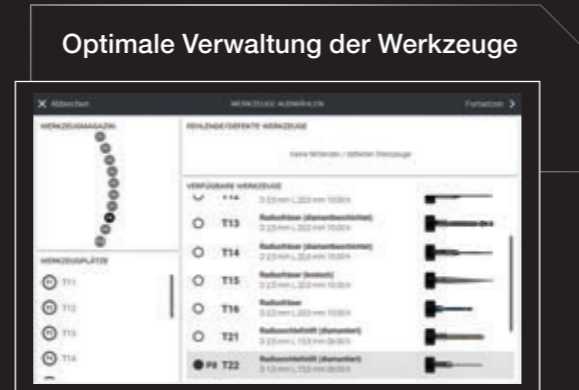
Optimale Verwaltung der Werkzeuge

X Abbrechen

WERKZEUGE AUSWÄHLEN

Fortsetzen >

WERKZEUGMAGAZIN

FEHLENDE/DEFEKTE WERKZEUGE

Keine fehlenden / defekten Werkzeuge

VERFÜGBARE WERKZEUGE

T12

T13 Radiusfräser (diamantbeschichtet)

T14 Radiusfräser (diamantbeschichtet)

T15 Radiusfräser (konisch)

T16 Radiusfräser

T21 Radiusschleifstift (diamantiert)

P8 T22 Radiusschleifstift (diamantiert)

WERKZEUGPLÄTZE

T11

T12

T13

T14